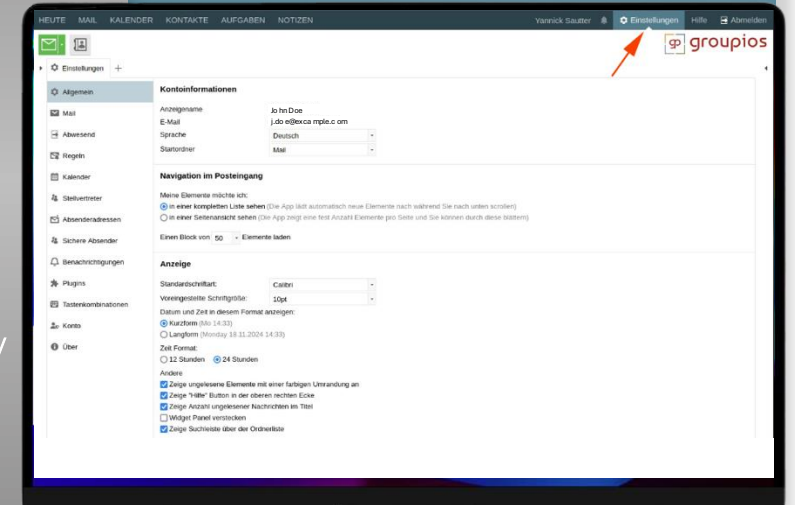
HEUTE MAIL KALENDER KONTAKTE AUFGABEN NOTIZEN

Yannick Sautter Einstellungen Hilfe Abmelden

groupios

Einstellungen +

Allgemein
Mail
Abwesend
Regeln
Kalender
Stellvertreter
Absenderadressen
Sichere Absender
Benachrichtigungen
Plugins
Tastenkombinationen
Konto
Über

Kontoinformationen

Anzeigename John Doe
E-Mail j.doe@example.com
Sprache Deutsch
Startordner Mail

Navigation im Posteingang

Meine Elemente möchte ich:
in einer kompletten Liste sehen (Die App lädt automatisch neue Elemente nach während Sie nach unten scrollen)
in einer Seitenansicht sehen (Die App zeigt eine fest Anzahl Elemente pro Seite und Sie können durch diese blättern)

Einen Block von 50 Elemente laden

Anzeige

Standardschriftart: Calibri
Voreingestellte Schriftgröße: 10pt
Datum und Zeit in diesem Format anzeigen:
Kurzform (Mo 14:33)
Langform (Monday 18.11.2024 14:33)
Zeit Format:
12 Stunden 24 Stunden
Andere
Zeige ungelesene Elemente mit einer farbigen Umrandung an
Zeige "Hilfe" Button in der oberen rechten Ecke
Zeige Anzahl ungelesener Nachrichten im Titel
Widget Panel verstecken
Zeige Suchleiste über der Ordnerliste